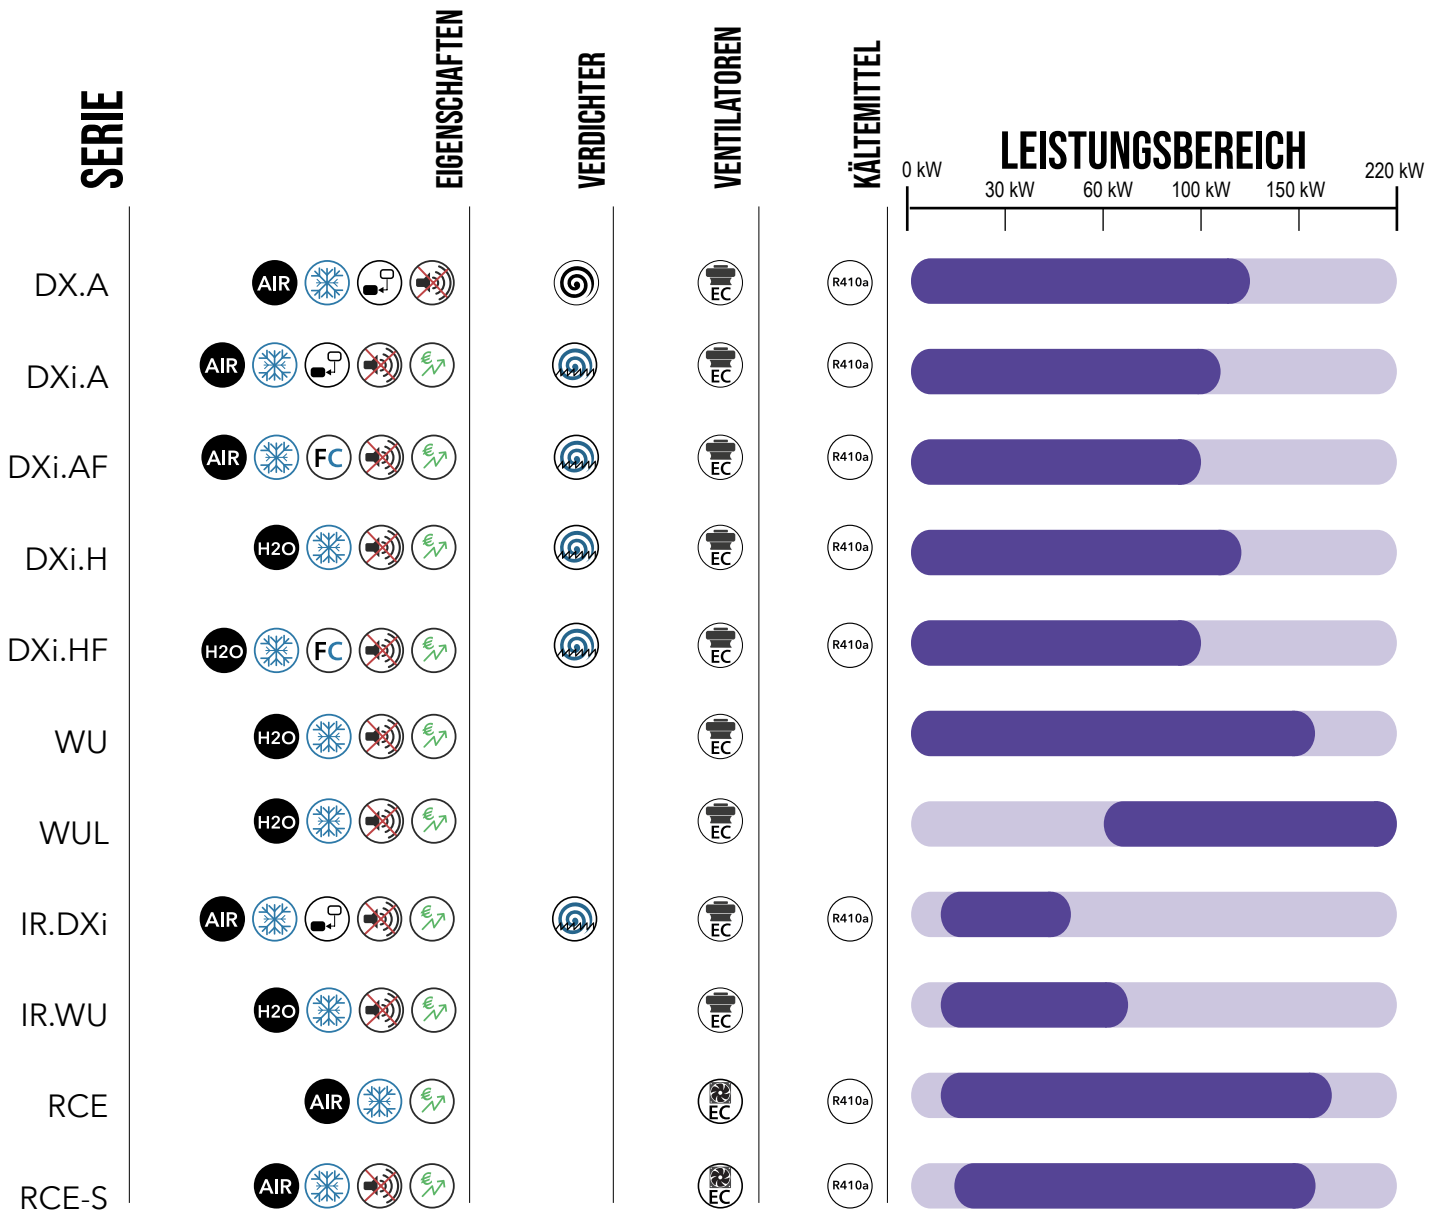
| SERIE | EIGENSCHAFTEN | VERDICHTER | VENTILATOREN | KÄLTEMITTEL | LEISTUNGSBEREICH |
|---|---|---|---|---|---|
| DX.A | AIR | | EC | R410a | |
| DXi.A | AIR | | EC | R410a | |
| DXi.AF | AIR FC | | EC | R410a | |
| DXi.H | H2O | | EC | R410a | |
| DXi.HF | H2O FC | | EC | R410a | |
| WU | H2O | | EC | | |
| WUL | H2O | | EC | | |
| IR.DXi | AIR | | EC | R410a | |
| IR.WU | H2O | | EC | | |
| RCE | AIR | | EC | R410a | |
| RCE-S | AIR | | EC | R410a | |

0 kW 30 kW 60 kW 100 kW 150 kW 220 kW